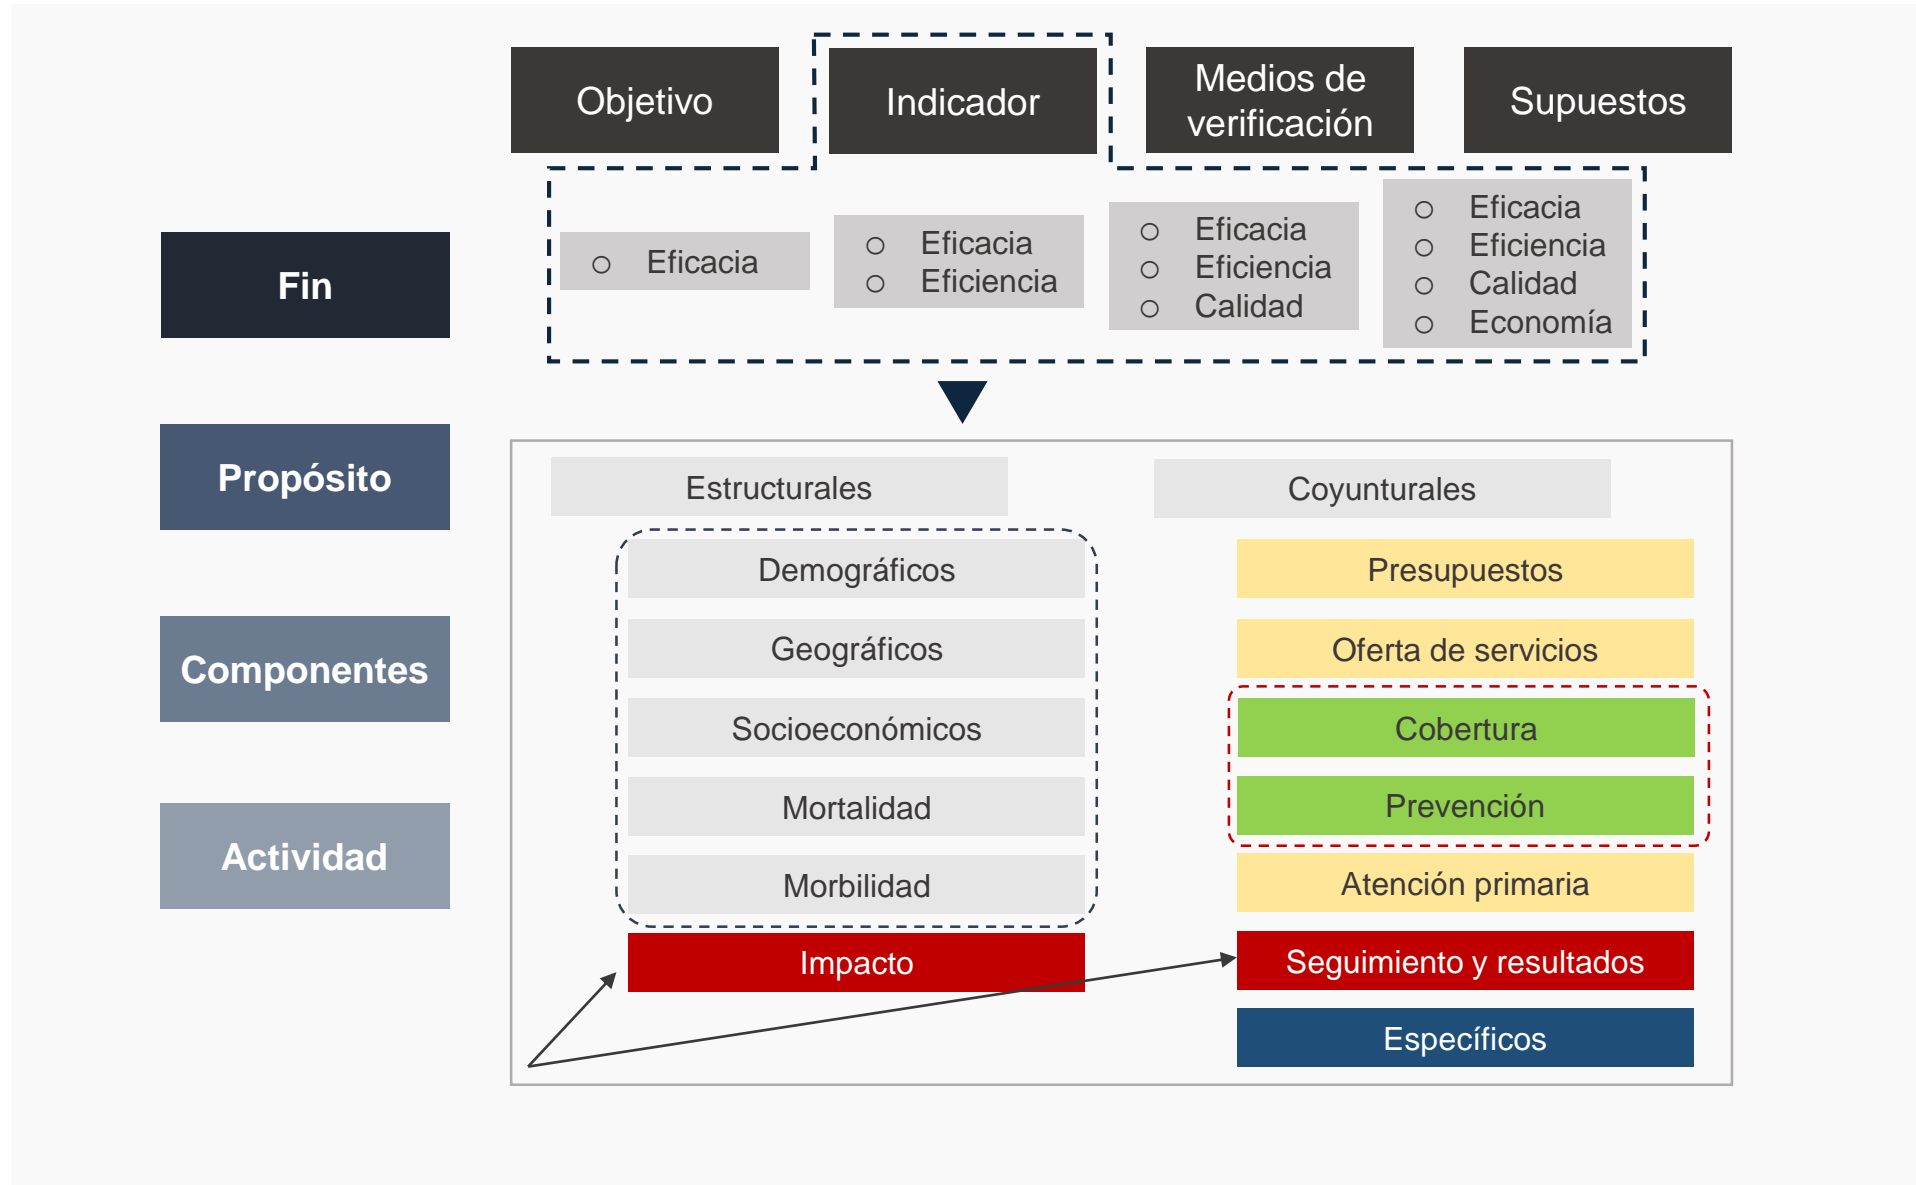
Objetivo

Indicador

Medios de verificación

Supuestos

Fin

Propósito

Componentes

Actividad

○ Eficacia

○ Eficacia
○ Eficiencia

○ Eficacia
○ Eficiencia
○ Calidad

○ Eficacia
○ Eficiencia
○ Calidad
○ Economía

Estructurales

Coyunturales

Demográficos

Geográficos

Socioeconómicos

Mortalidad

Morbilidad

Impacto

Presupuestos

Oferta de servicios

Cobertura

Prevención

Atención primaria

Seguimiento y resultados

Específicos